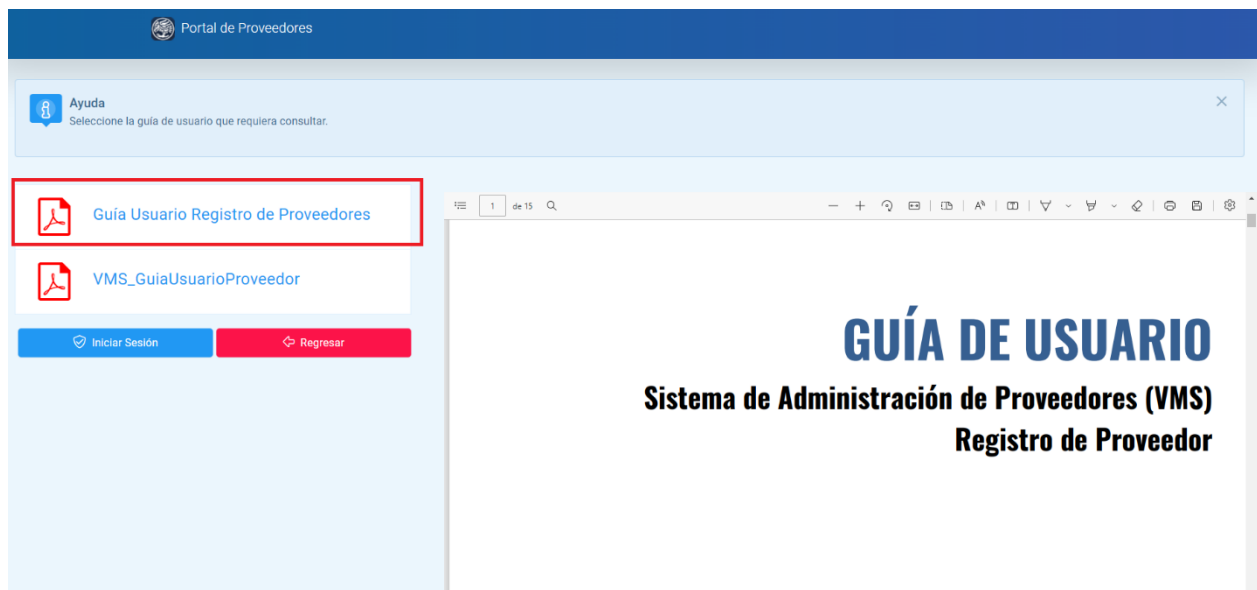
Portal de Proveedores

Ayuda
Seleccione la guía de usuario que requiera consultar.

×

Guía Usuario Registro de Proveedores

VMS_GuiaUsuarioProveedor

Iniciar Sesión

Regresar

1 de 15

GUÍA DE USUARIO
Sistema de Administración de Proveedores (VMS)
Registro de Proveedor